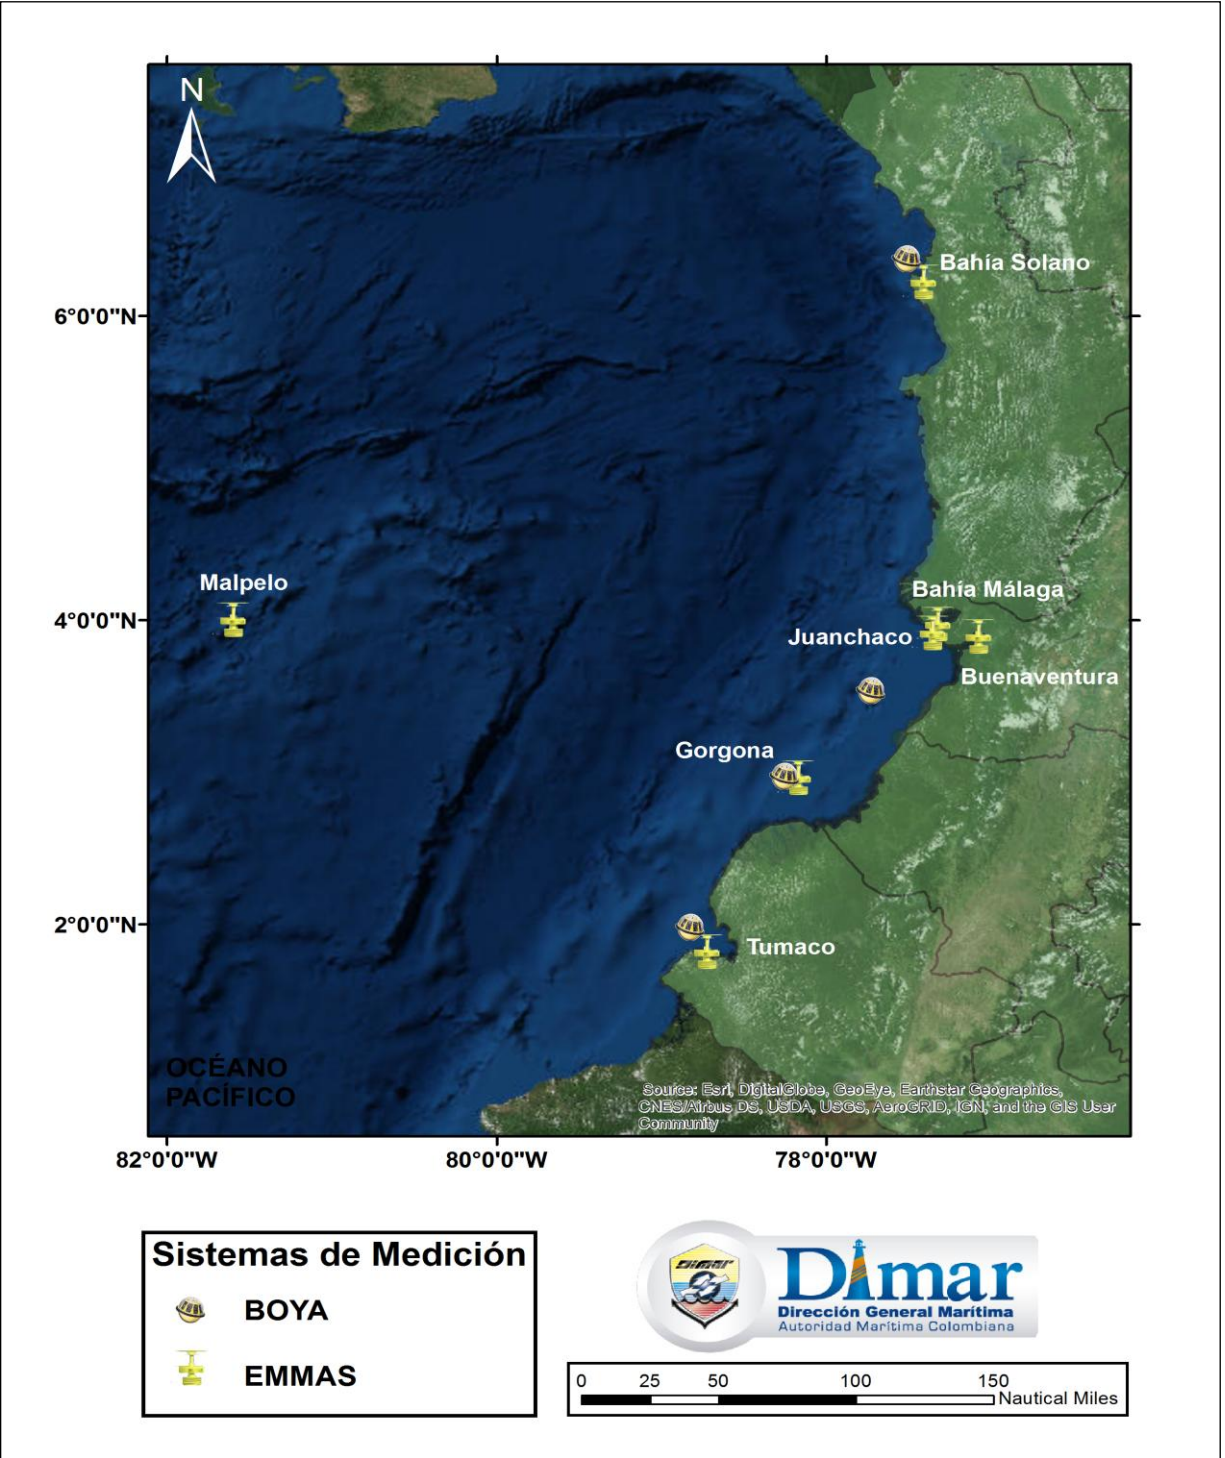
N

Bahía Solano

6°0'0"N

Malpelo

4°0'0"N

Bahía Málaga

Juanchaco

Buenaventura

Gorgona

2°0'0"N

Tumaco

OCÉANO PACÍFICO

Source: Esri, DigitalGlobe, GeoEye, Earthstar Geographics, CNES/Airbus DS, USDA, USGS, AeroGRID, IGN, and the GIS User Community

82°0'0"W

80°0'0"W

78°0'0"W

Sistemas de Medición

BOYA

EMMAS

Dimar
Dirección General Marítima
Autoridad Marítima Colombiana

0 25 50 100 150
Nautical Miles